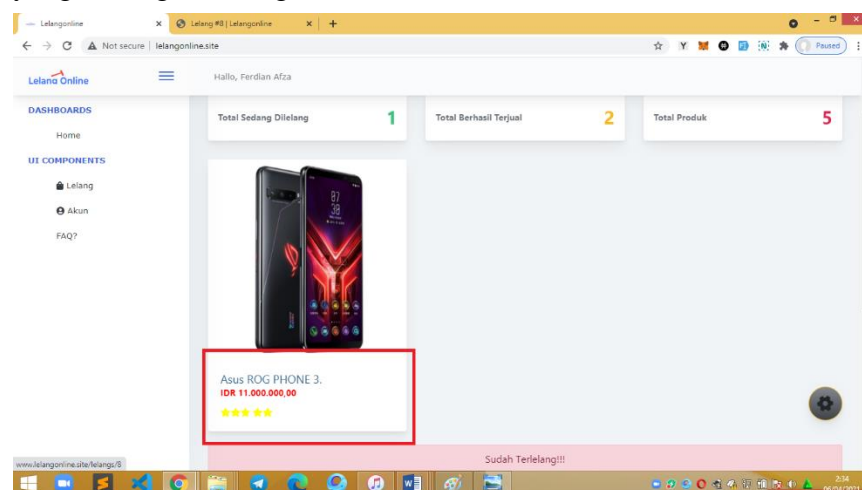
Lelangonline
Lelang #8 | Lelangonline
Not secure | lelangonline.site
Paused
Lelang Online
Hallo, Ferdian Afza
DASHBOARDS
Home
UI COMPONENTS
Lelang
Akun
FAQ?
Total Sedang Dilelang 1
Total Berhasil Terjual 2
Total Produk 5
Asus ROG PHONE 3.
IDR 11.000.000,00
Sudah Terlelang!!!
www.lelangonline.site/lelangs/8
2:34